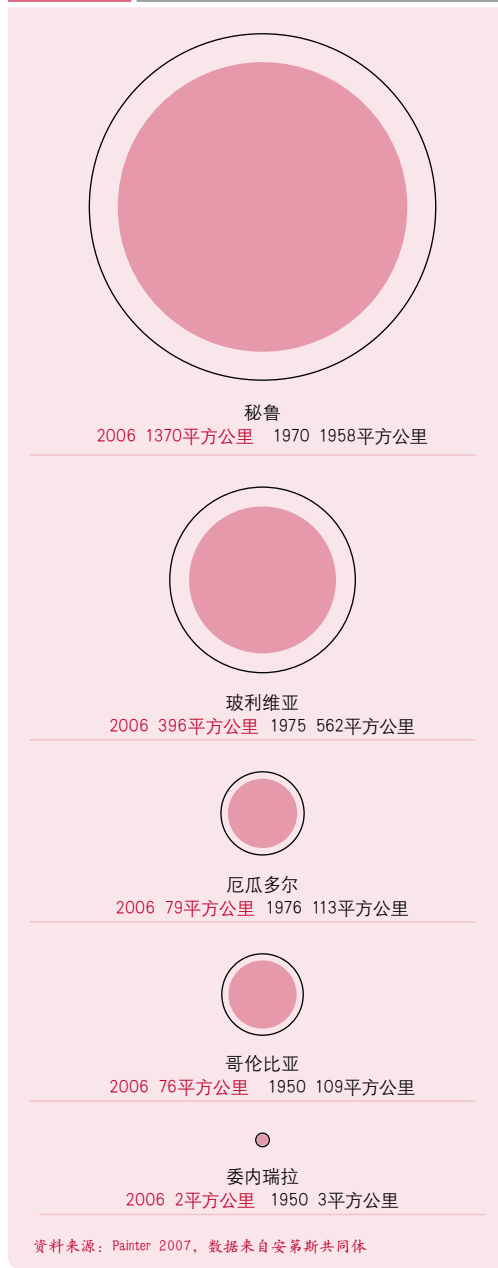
秘鲁
2006 1370平方公里 1970 1958平方公里

玻利维亚
2006 396平方公里 1975 562平方公里

厄瓜多尔
2006 79平方公里 1976 113平方公里

哥伦比亚
2006 76平方公里 1950 109平方公里

委内瑞拉
2006 2平方公里 1950 3平方公里

资料来源：Painter 2007，数据来自安第斯共同体